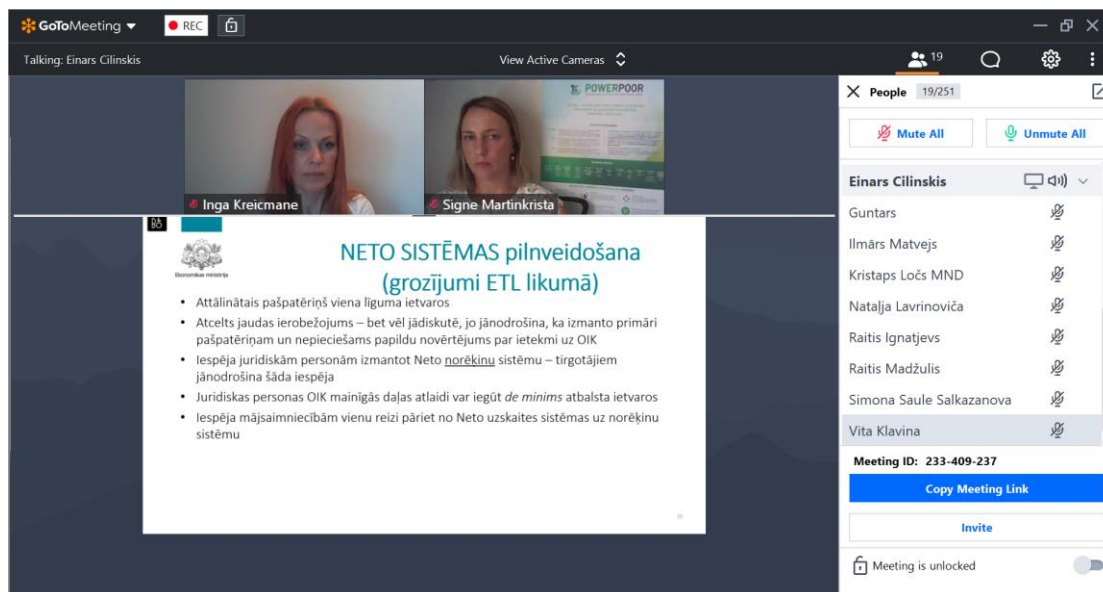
GoToMeeting REC

Talking: Einars Cilinskis

View Active Cameras

19

POWERPOOR

Inga Kreicmane

Signe Martinkrista

Ekonomikas ministrija

NETO SISTĒMAS pilnveidošana (grozījumi ETL likumā)

• Attālinātais pašpatēriņš viena līguma ietvaros
• Atcelts jaudas ierobežojums – bet vēl jādiskutē, jo jānodrošina, ka izmanto primāri pašpatēriņam un nepieciešams papildu novērtējums par ietekmi uz OIK
• Iespēja juridiskām personām izmantot Neto norēķinu sistēmu – tirgotājiem jānodrošina šāda iespēja
• Juridiskas personas OIK mainīgās daļas atlaidi var iegūt de minimis atbalsta ietvaros
• Iespēja mājsaimniecībām vienu reizi pāriet no Neto uzskaites sistēmas uz norēķinu sistēmu

People 19/251

Mute All

Unmute All

Einars Cilinskis
Guntars
Ilmārs Matvejs
Kristaps Ločs MND
Natalja Lavrinoviča
Raitis Ignatjevs
Raitis Madžulis
Simona Saule Salkazanova
Vita Klavina

Meeting ID: 233-409-237

Copy Meeting Link

Invite

Meeting is unlocked